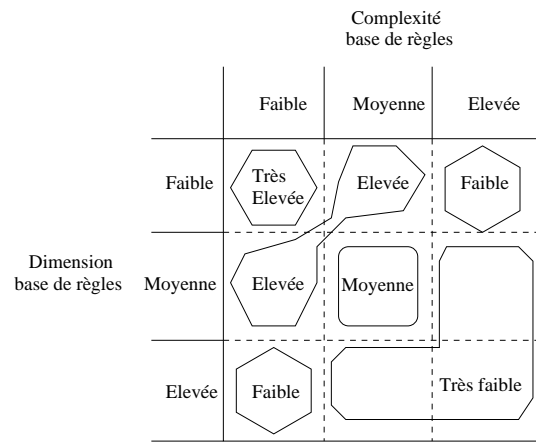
Complexité base de règles

Dimension base de règles

|  | Faible | Moyenne | Elevée |
|---|---|---|---|
| Faible | Très Elevée | Elevée | Faible |
| Moyenne | Elevée | Moyenne |  |
| Elevée | Faible |  | Très faible |